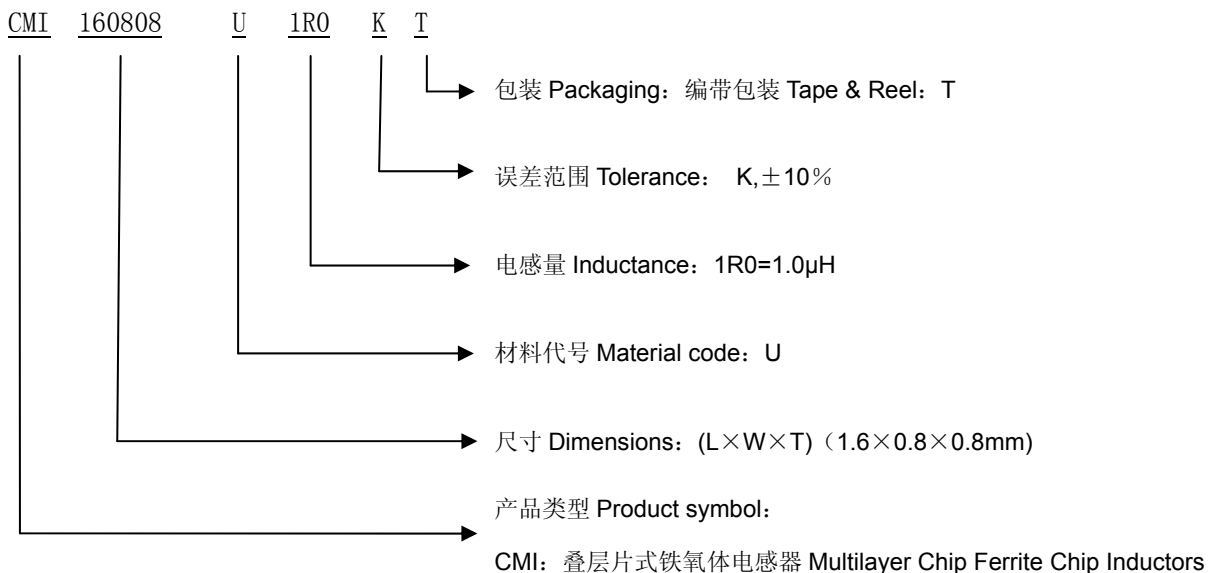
CMI 160808 U 1R0 K T

包装 Packaging：编带包装 Tape & Reel：T

误差范围 Tolerance： K,±10％

电感量 Inductance：1R0=1.0μH

材料代号 Material code：U

尺寸 Dimensions：(L×W×T)（1.6×0.8×0.8mm)

产品类型 Product symbol：

CMI：叠层片式铁氧体电感器 Multilayer Chip Ferrite Chip Inductors